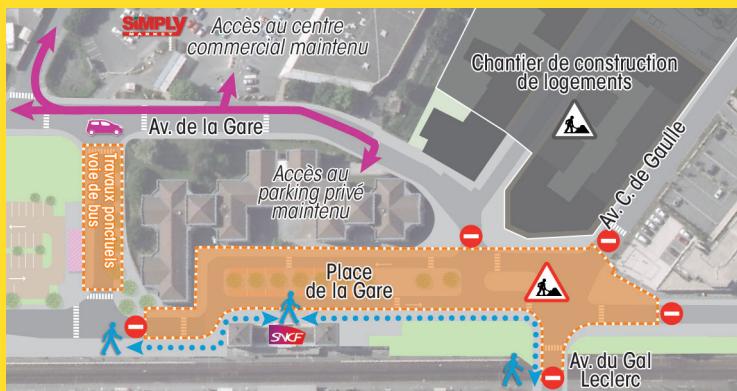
SIMPLY

Accès au centre commercial maintenu

Chantier de construction de logements

Av. de la Gare

Travaux ponctuels voie de bus

Accès au parking privé maintenu

Av. C. de Gaulle

Place de la Gare

SNCF

Av. du Gal Leclerc